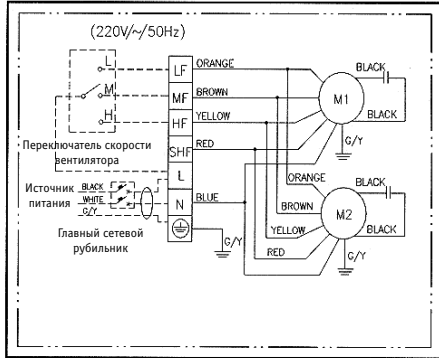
(220V/~/50Hz)

L
M
H

LF
MF
HF
SHF
L
N

ORANGE
BROWN
YELLOW
RED
BLUE

BLACK
M1
BLACK
G/Y

Переключатель скорости вентилятора

Источник питания
BLACK
WHITE
G/Y

Главный сетевой рубильник

G/Y

ORANGE
BROWN
YELLOW
RED

BLACK
M2
BLACK
G/Y